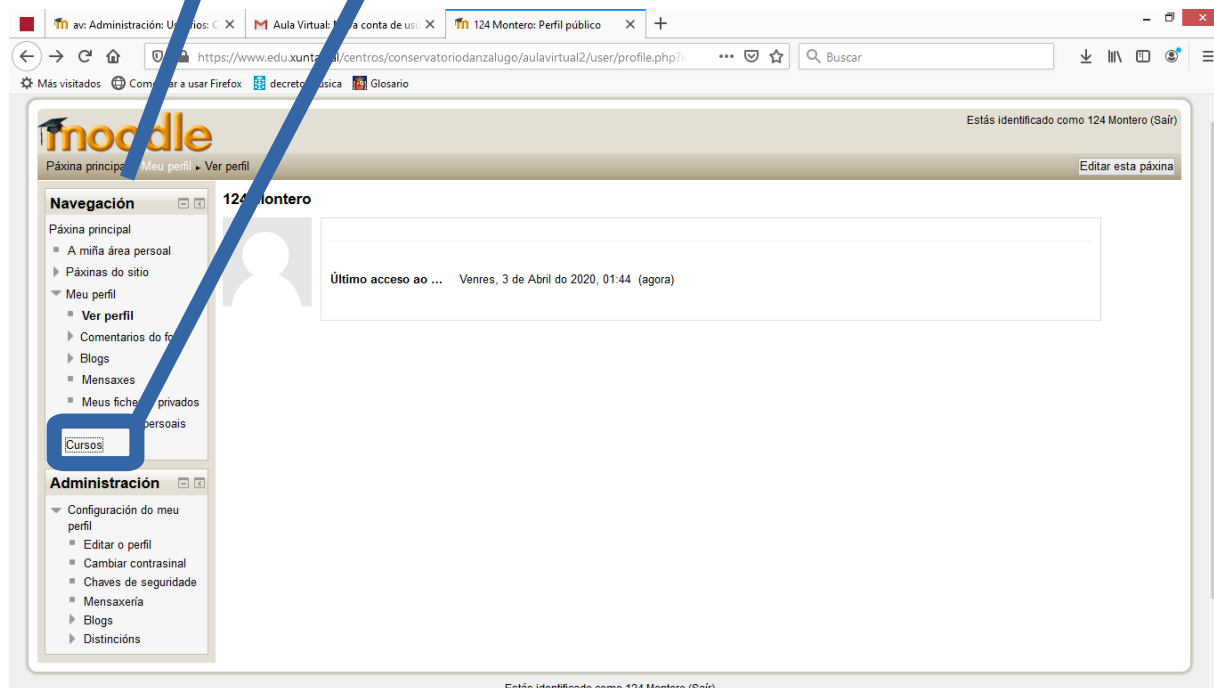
av: Administración: Us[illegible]ios: C ×
Aula Virtual: N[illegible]a conta de us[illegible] ×
124 Montero: Perfil público ×
+

https://www.edu.xunta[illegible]al/centros/conservatoriodanzalugo/aulavirtual2/user/profile.php?i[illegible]
Buscar

Más visitados  Com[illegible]ar a usar Firefox  decreto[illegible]úsica  Glosario

moodle

Estás identificado como 124 Montero (Saír)

Páxina principa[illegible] Meu perfil ▸ Ver perfil

Editar esta páxina

Navegación

Páxina principal
A miña área persoal
Páxinas do sitio
Meu perfil
Ver perfil
Comentarios do fo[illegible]
Blogs
Mensaxes
Meus fiche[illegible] privados
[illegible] persoais
Cursos

Administración

Configuración do meu perfil
Editar o perfil
Cambiar contrasinal
Chaves de seguridade
Mensaxería
Blogs
Distincións

124 Montero

Último acceso ao ...   Venres, 3 de Abril do 2020, 01:44  (agora)

Estás identificado como 124 Montero (Saír)